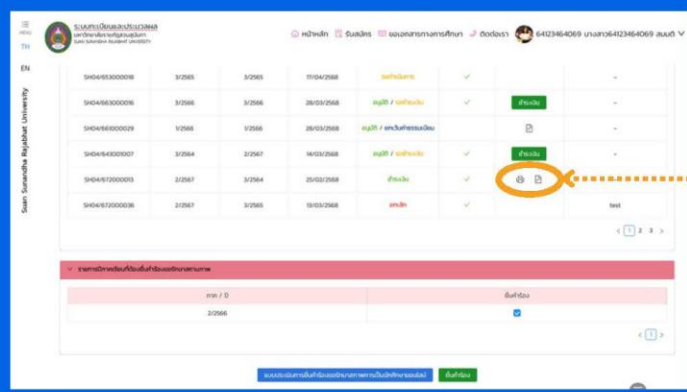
MENU
TH
EN
Suan Sunandha Rajabhat University

ระบบทะเบียนและประมวลผล
มหาวิทยาลัยราชภัฏสวนสุนันทา
SUAN SUNANDHA RAJABHAT UNIVERSITY

หน้าหลัก | รับสมัคร | ขอเอกสารทางการศึกษา | ติดต่อเรา | 64123464069 นางสาว64123464069 สมมติ

| | | | | | | | |
|---|---|---|---|---|---|---|---|
| SH04/653000018 | 3/2565 | 3/2565 | 17/04/2568 | รอดำเนินการ | ✓ | | - |
| SH04/663000016 | 3/2566 | 3/2566 | 28/03/2568 | อนุมัติ / รอชำระเงิน | ✓ | ชำระเงิน | - |
| SH04/661000029 | 1/2566 | 1/2566 | 26/03/2568 | อนุมัติ / ยกเว้นค่าธรรมเนียม | | | |
| SH04/643001007 | 3/2564 | 2/2567 | 14/03/2568 | อนุมัติ / รอชำระเงิน | ✓ | ชำระเงิน | - |
| SH04/672000013 | 2/2567 | 3/2564 | 25/03/2568 | ชำระเงิน | ✓ | | - |
| SH04/672000036 | 2/2567 | 3/2565 | 13/03/2568 | ยกเลิก | ✓ | | test |

< 1 2 3 >

รายการปีการศึกษาที่ยื่นคำร้องขอรักษาสภาพ

| ภาค / ปี | ยื่นคำร้อง |
|---|---|
| 2/2566 | ☑ |

< 1 >

แบบประเมินการยื่นคำร้องขอรักษาสภาพการเป็นนักศึกษาออนไลน์ | ยื่นคำร้อง